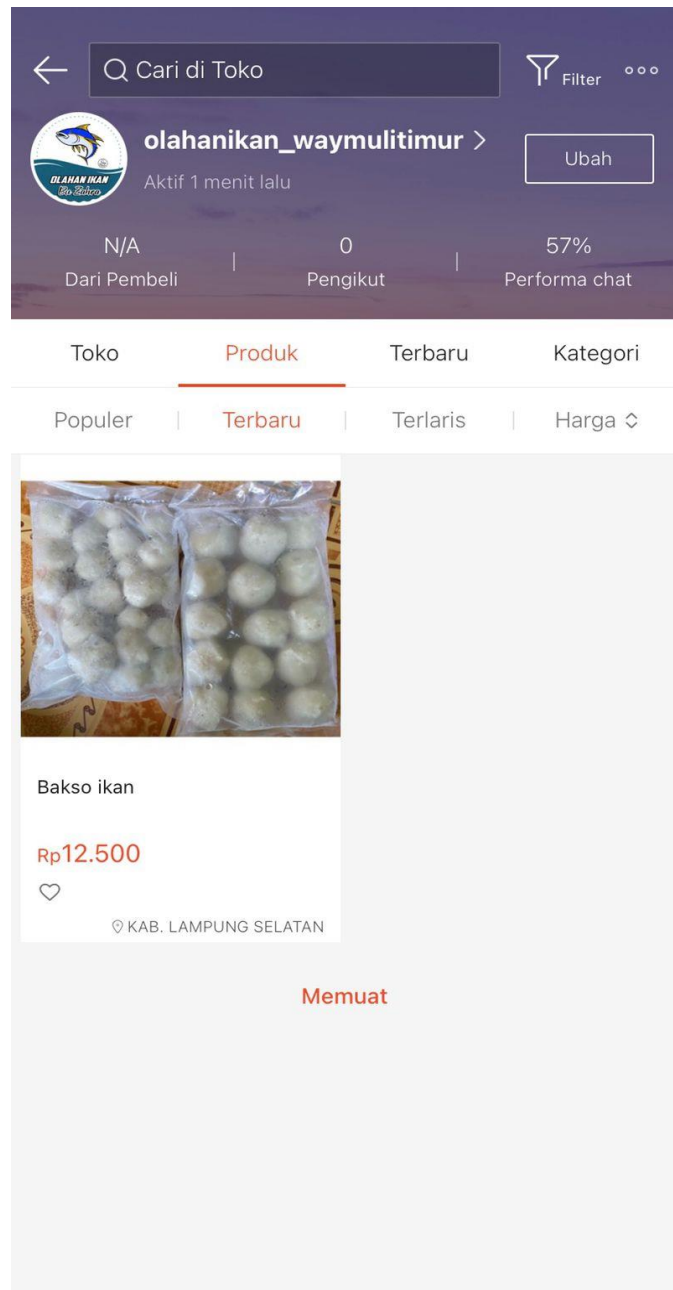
Cari di Toko

Filter

OLAHAN IKAN
Bu Zahra

olahanikan_waymulitimur >

Aktif 1 menit lalu

Ubah

N/A
Dari Pembeli

0
Pengikut

57%
Performa chat

Toko | Produk | Terbaru | Kategori

Populer | Terbaru | Terlaris | Harga

Bakso ikan

Rp12.500

KAB. LAMPUNG SELATAN

Memuat